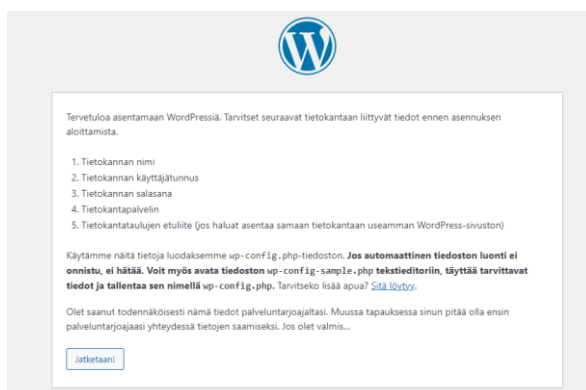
Tervetuloa asentamaan WordPressiä. Tarvitset seuraavat tietokantaan liittyvät tiedot ennen asennuksen aloittamista.

1. Tietokannan nimi
2. Tietokannan käyttäjätunnus
3. Tietokannan salasana
4. Tietokantapalvelin
5. Tietokantataulujen etuliite (jos haluat asentaa samaan tietokantaan useamman WordPress-sivuston)

Käytämme näitä tietoja luodaksemme wp-config.php-tiedoston. **Jos automaattinen tiedoston luonti ei onnistu, ei hätää. Voit myös avata tiedoston wp-config-sample.php tekstieditoriin, täyttää tarvittavat tiedot ja tallentaa sen nimellä wp-config.php.** Tarvitseko lisää apua? Sitä löytyy.

Olet saanut todennäköisesti nämä tiedot palveluntarjoajaltasi. Muussa tapauksessa sinun pitää olla ensin palveluntarjoajaasi yhteydessä tietojen saamiseksi. Jos olet valmis…

Jatketaan!